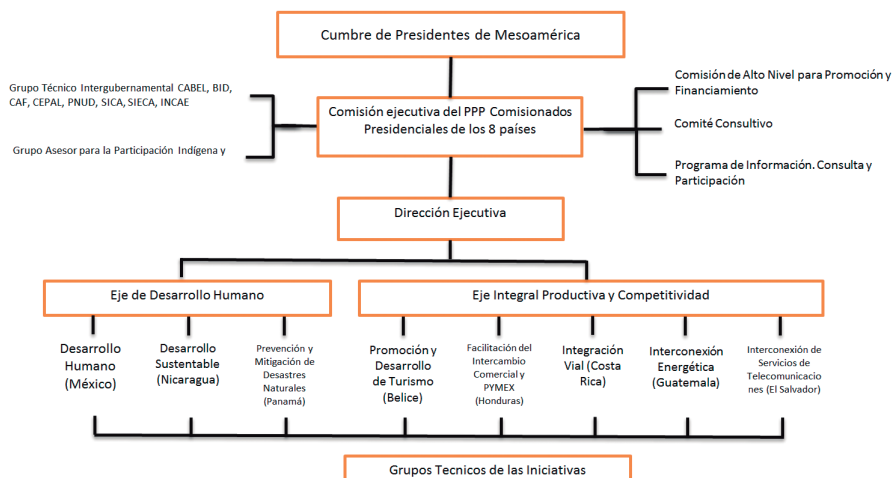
Cumbre de Presidentes de Mesoamérica

Grupo Técnico Intergubernamental CABEL, BID, CAF, CEPAL, PNUD, SICA, SIECA, INCAE

Grupo Asesor para la Participación Indígena y

Comisión ejecutiva del PPP Comisionados Presidenciales de los 8 países

Comisión de Alto Nivel para Promoción y Financiamiento

Comité Consultivo

Programa de Información. Consulta y Participación

Dirección Ejecutiva

Eje de Desarrollo Humano

Eje Integral Productiva y Competitividad

Desarrollo Humano (México)

Desarrollo Sustentable (Nicaragua)

Prevención y Mitigación de Desastres Naturales (Panamá)

Promoción y Desarrollo de Turismo (Belice)

Facilitación del Intercambio Comercial y PYMEX (Honduras)

Integración Vial (Costa Rica)

Interconexión Energética (Guatemala)

Interconexión de Servicios de Telecomunicaciones (El Salvador)

Grupos Tecnicos de las Iniciativas